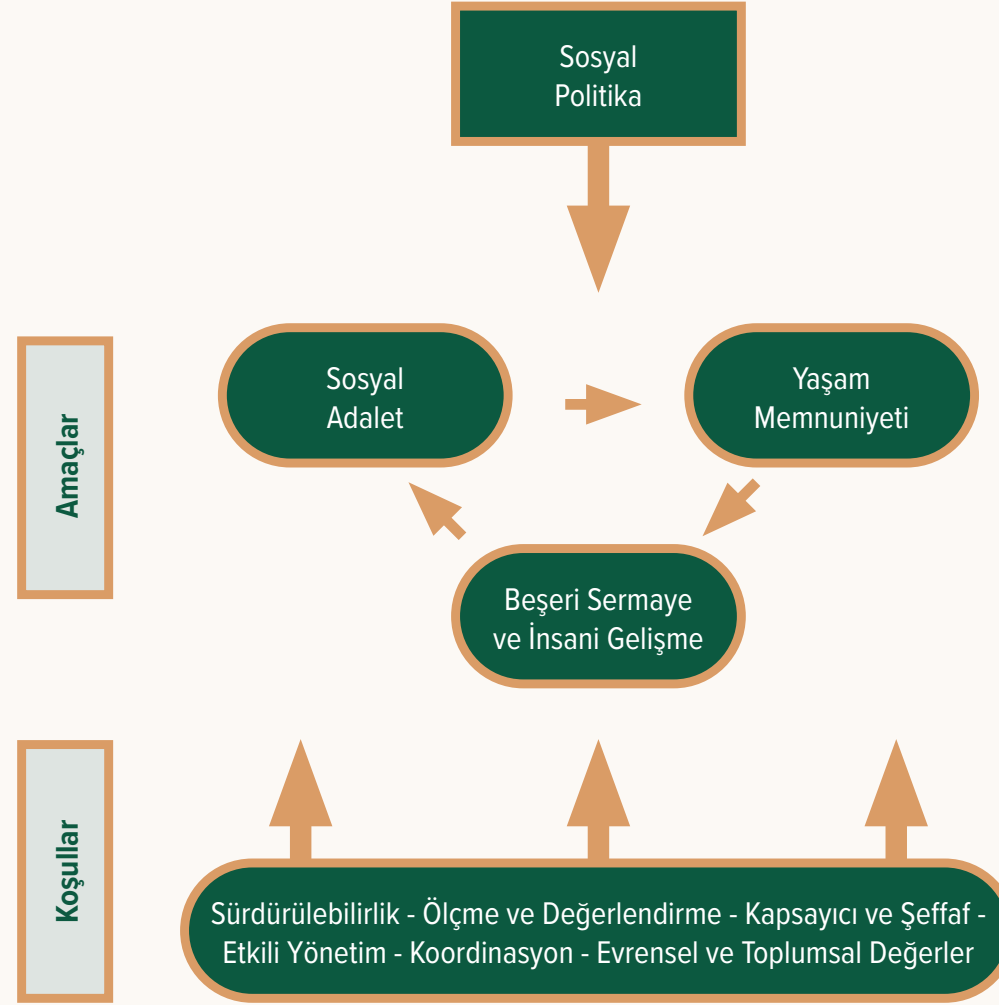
Sosyal Politika

Amaçlar

Sosyal Adalet

Yaşam Memnuniyeti

Beşeri Sermaye ve İnsani Gelişme

Koşullar

Sürdürülebilirlik - Ölçme ve Değerlendirme - Kapsayıcı ve Şeffaf - Etkili Yönetim - Koordinasyon - Evrensel ve Toplumsal Değerler